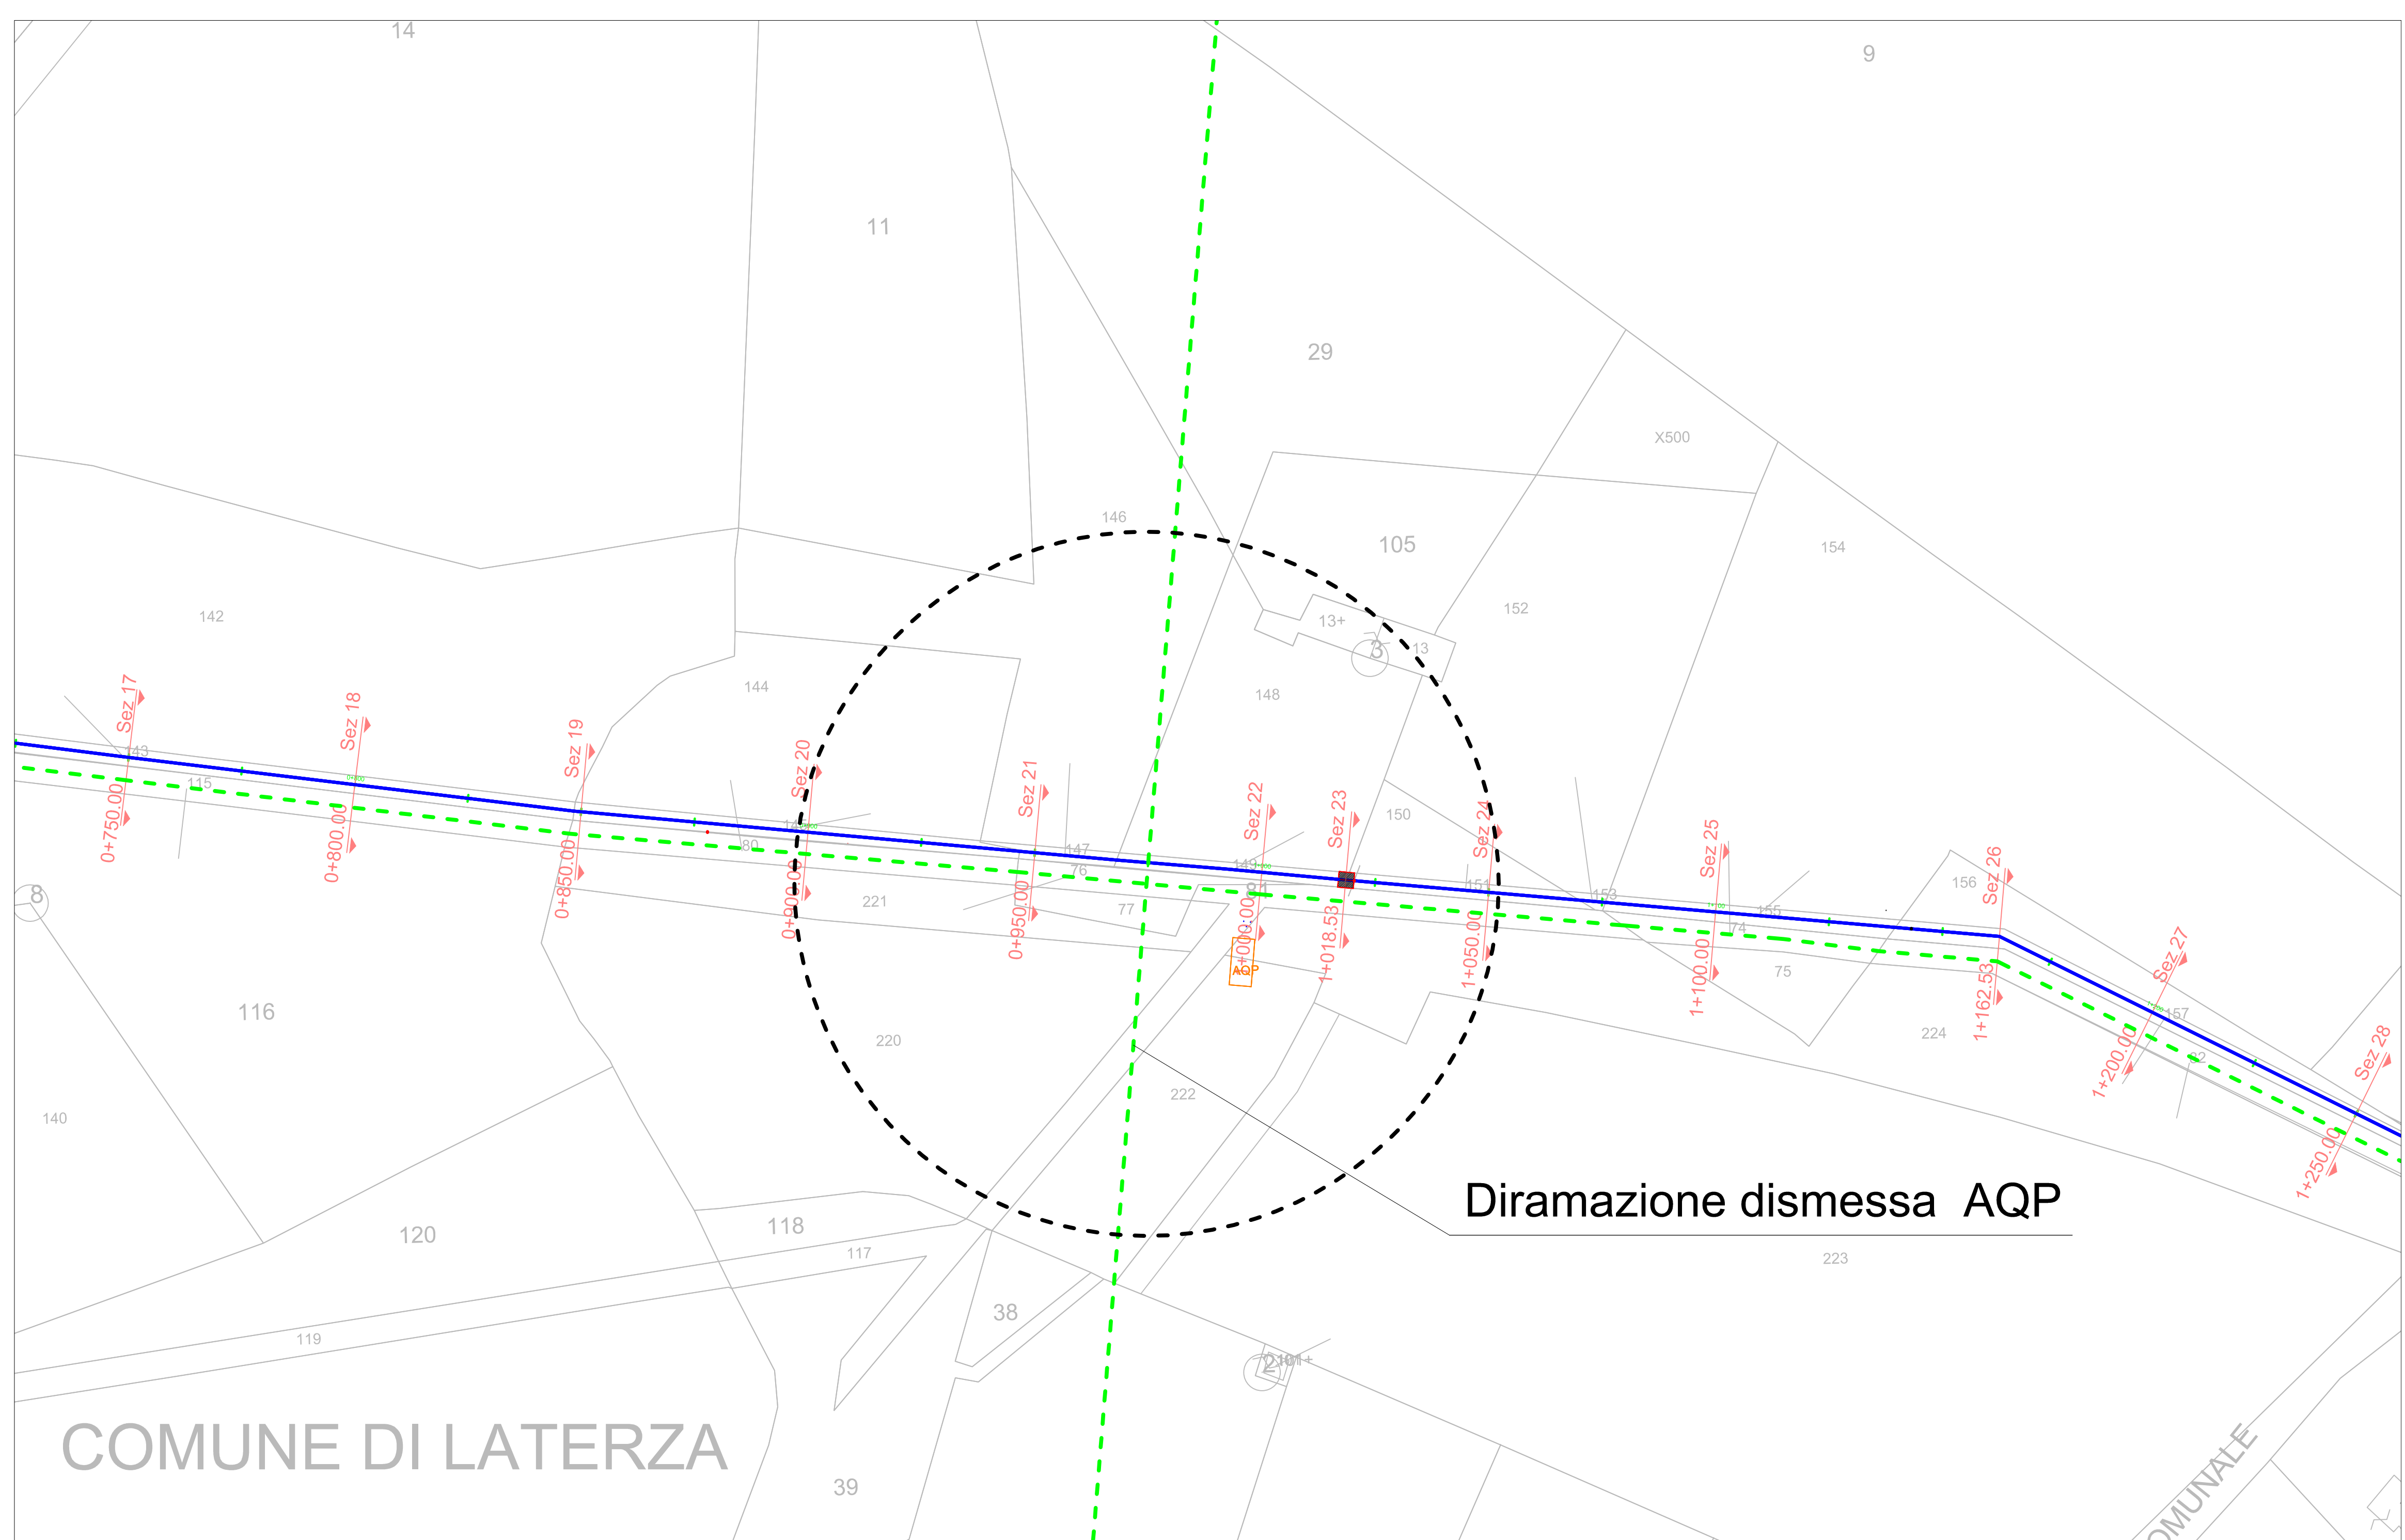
14

9

11

29

X500

146

105

154

142

152

13+

13

3

144

148

Sez 17

143

Sez 18

Sez 19

Sez 20

Sez 21

Sez 22

Sez 23

150

Sez 24

Sez 25

Sez 26

115

0+750.00

0+800.00

0+850.00

0+900.00

0+950.00

1+000.00

1+018.53

1+050.00

1+100.00

1+162.53

147

76

149

80

151

153

155

156

8

221

77

AQP

74

75

Sez 27

157

224

Sez 28

116

220

1+200.00

1+250.00

140

222

Diramazione dismessa AQP

118

120

117

223

38

119

2

COMUNE DI LATERZA

39

OMUNALE